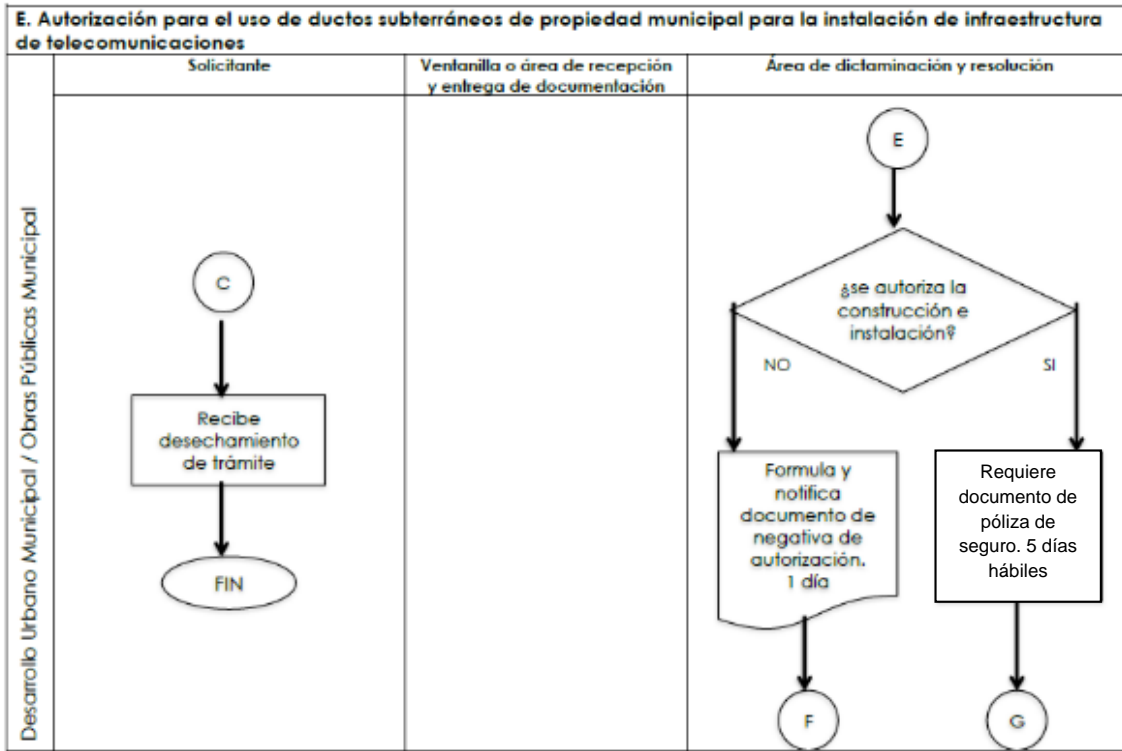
E. Autorización para el uso de ductos subterráneos de propiedad municipal para la instalación de infraestructura de telecomunicaciones

Desarrollo Urbano Municipal / Obras Públicas Municipal

| Solicitante | Ventanilla o área de recepción y entrega de documentación | Área de dictaminación y resolución |
|---|---|---|

C

Recibe desechamiento de trámite

FIN

E

¿se autoriza la construcción e instalación?

NO

SI

Formula y notifica documento de negativa de autorización. 1 día

Requiere documento de póliza de seguro. 5 días hábiles

F

G